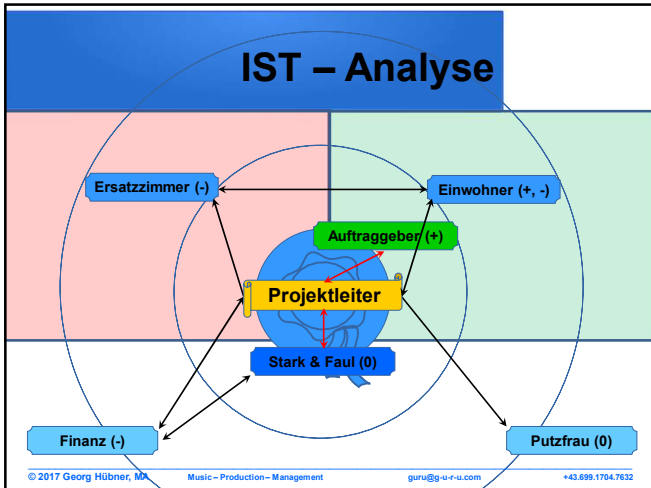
IST – Analyse

Ersatzzimmer (-)

Einwohner (+, -)

Auftraggeber (+)

Projektleiter

Stark & Faul (0)

Finanz (-)

Putzfrau (0)

© 2017 Georg Hübner, MA Music – Production – Management guru@g-u-r-u.com +43.699.1704.7632